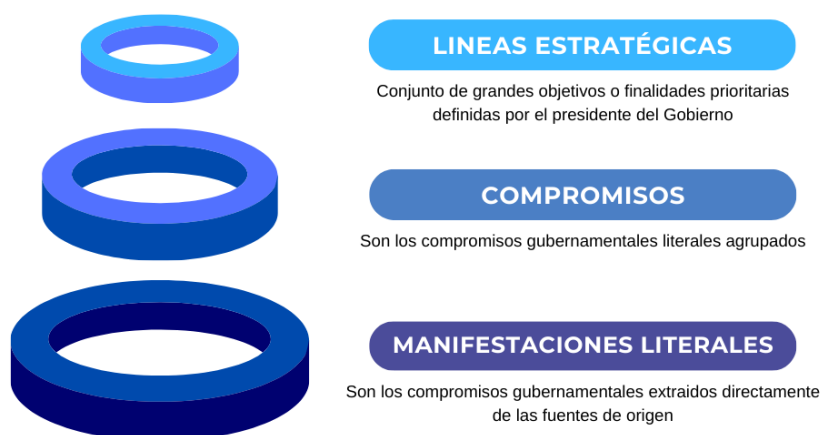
LINEAS ESTRATÉGICAS

Conjunto de grandes objetivos o finalidades prioritarias definidas por el presidente del Gobierno

COMPROMISOS

Son los compromisos gubernamentales literales agrupados

MANIFESTACIONES LITERALES

Son los compromisos gubernamentales extraidos directamente de las fuentes de origen